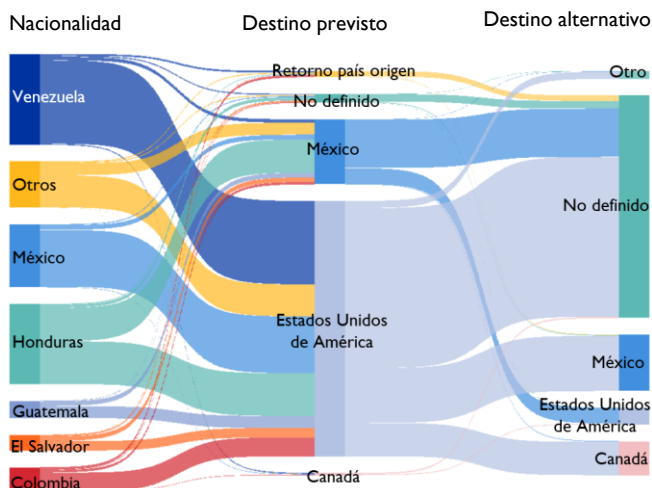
Nacionalidad

Destino previsto

Destino alternativo

Venezuela

Otros

México

Honduras

Guatemala

El Salvador

Colombia

Retorno país origen

No definido

México

Estados Unidos de América

Canadá

Otro

No definido

México

Estados Unidos de América

Canadá